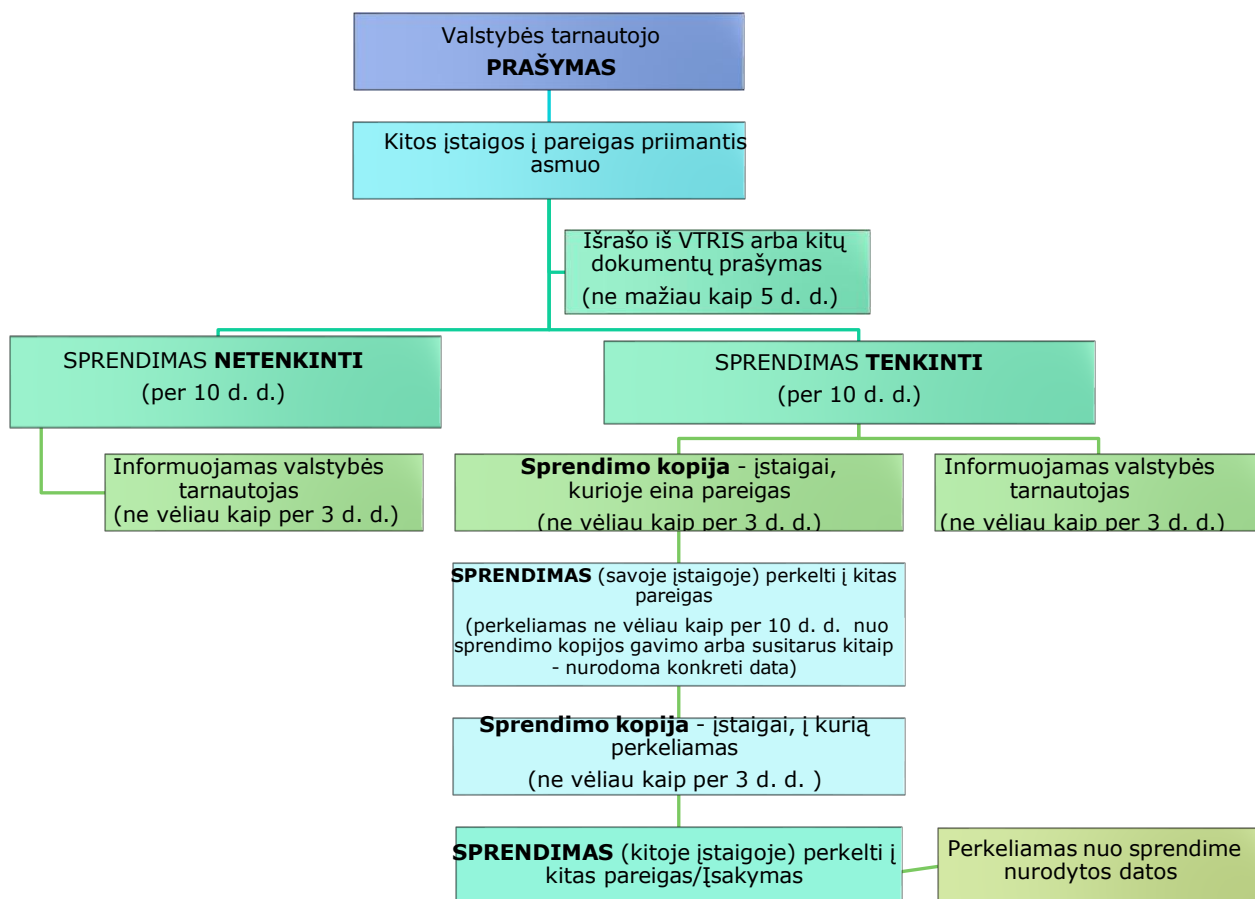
Valstybės tarnautojo
**PRAŠYMAS**

Kitos įstaigos į pareigas priimantis asmuo

Išrašo iš VTRIS arba kitų dokumentų prašymas
(ne mažiau kaip 5 d. d.)

SPRENDIMAS **NETENKINTI**
(per 10 d. d.)

SPRENDIMAS **TENKINTI**
(per 10 d. d.)

Informuojamas valstybės tarnautojas
(ne vėliau kaip per 3 d. d.)

**Sprendimo kopija** - įstaigai, kurioje eina pareigas
(ne vėliau kaip per 3 d. d.)

Informuojamas valstybės tarnautojas
(ne vėliau kaip per 3 d. d.)

**SPRENDIMAS** (savoje įstaigoje) perkelti į kitas pareigas
(perkeliamas ne vėliau kaip per 10 d. d. nuo sprendimo kopijos gavimo arba susitarus kitaip - nurodoma konkreti data)

**Sprendimo kopija** - įstaigai, į kurią perkeliamas
(ne vėliau kaip per 3 d. d. )

**SPRENDIMAS** (kitoje įstaigoje) perkelti į kitas pareigas/Įsakymas

Perkeliamas nuo sprendime nurodytos datos